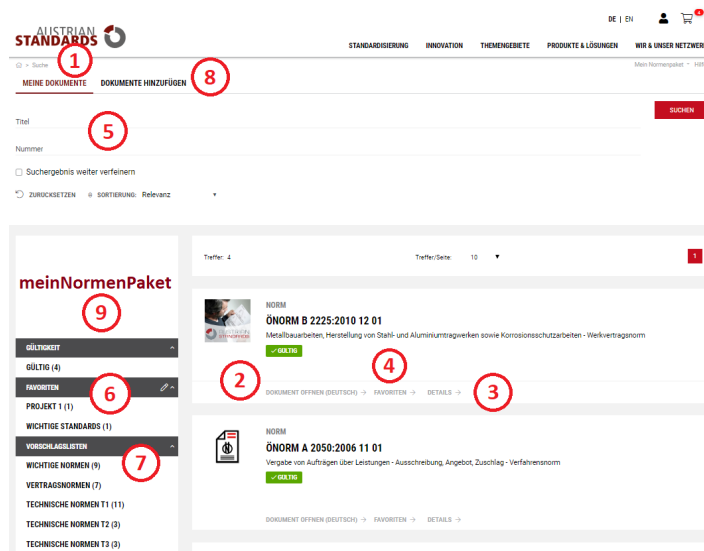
AUSTRIAN STANDARDS

DE | EN

STANDARDISIERUNG INNOVATION THEMENGEBIETE PRODUKTE & LÖSUNGEN WIR & UNSER NETZWER

1

Suche

Mein Normenpaket Hilf

MEINE DOKUMENTE DOKUMENTE HINZUFÜGEN

8

Titel

5

SUCHEN

Nummer

Suchergebnis weiter verfeinern

ZURÜCKSETZEN SORTIERUNG: Relevanz

meinNormenPaket

9

GÜLTIGKEIT

GÜLTIG (4)

FAVORITEN

6

PROJEKT 1 (1)

WICHTIGE STANDARDS (1)

VORSCHLAGSLISTEN

7

WICHTIGE NORMEN (9)

VERTRAGSNORMEN (7)

TECHNISCHE NORMEN T1 (11)

TECHNISCHE NORMEN T2 (3)

TECHNISCHE NORMEN T3 (3)

Treffer: 4

Treffer/Seite: 10

1

NORM

ÖNORM B 2225:2010 12 01

Metallbauarbeiten, Herstellung von Stahl- und Aluminiumtragwerken sowie Korrosionsschutzarbeiten - Werkvertragsnorm

GÜLTIG

2

4

3

DOKUMENT ÖFFNEN (DEUTSCH) → FAVORITEN → DETAILS →

NORM

ÖNORM A 2050:2006 11 01

Vergabe von Aufträgen über Leistungen - Ausschreibung, Angebot, Zuschlag - Verfahrensnorm

GÜLTIG

DOKUMENT ÖFFNEN (DEUTSCH) → FAVORITEN → DETAILS →